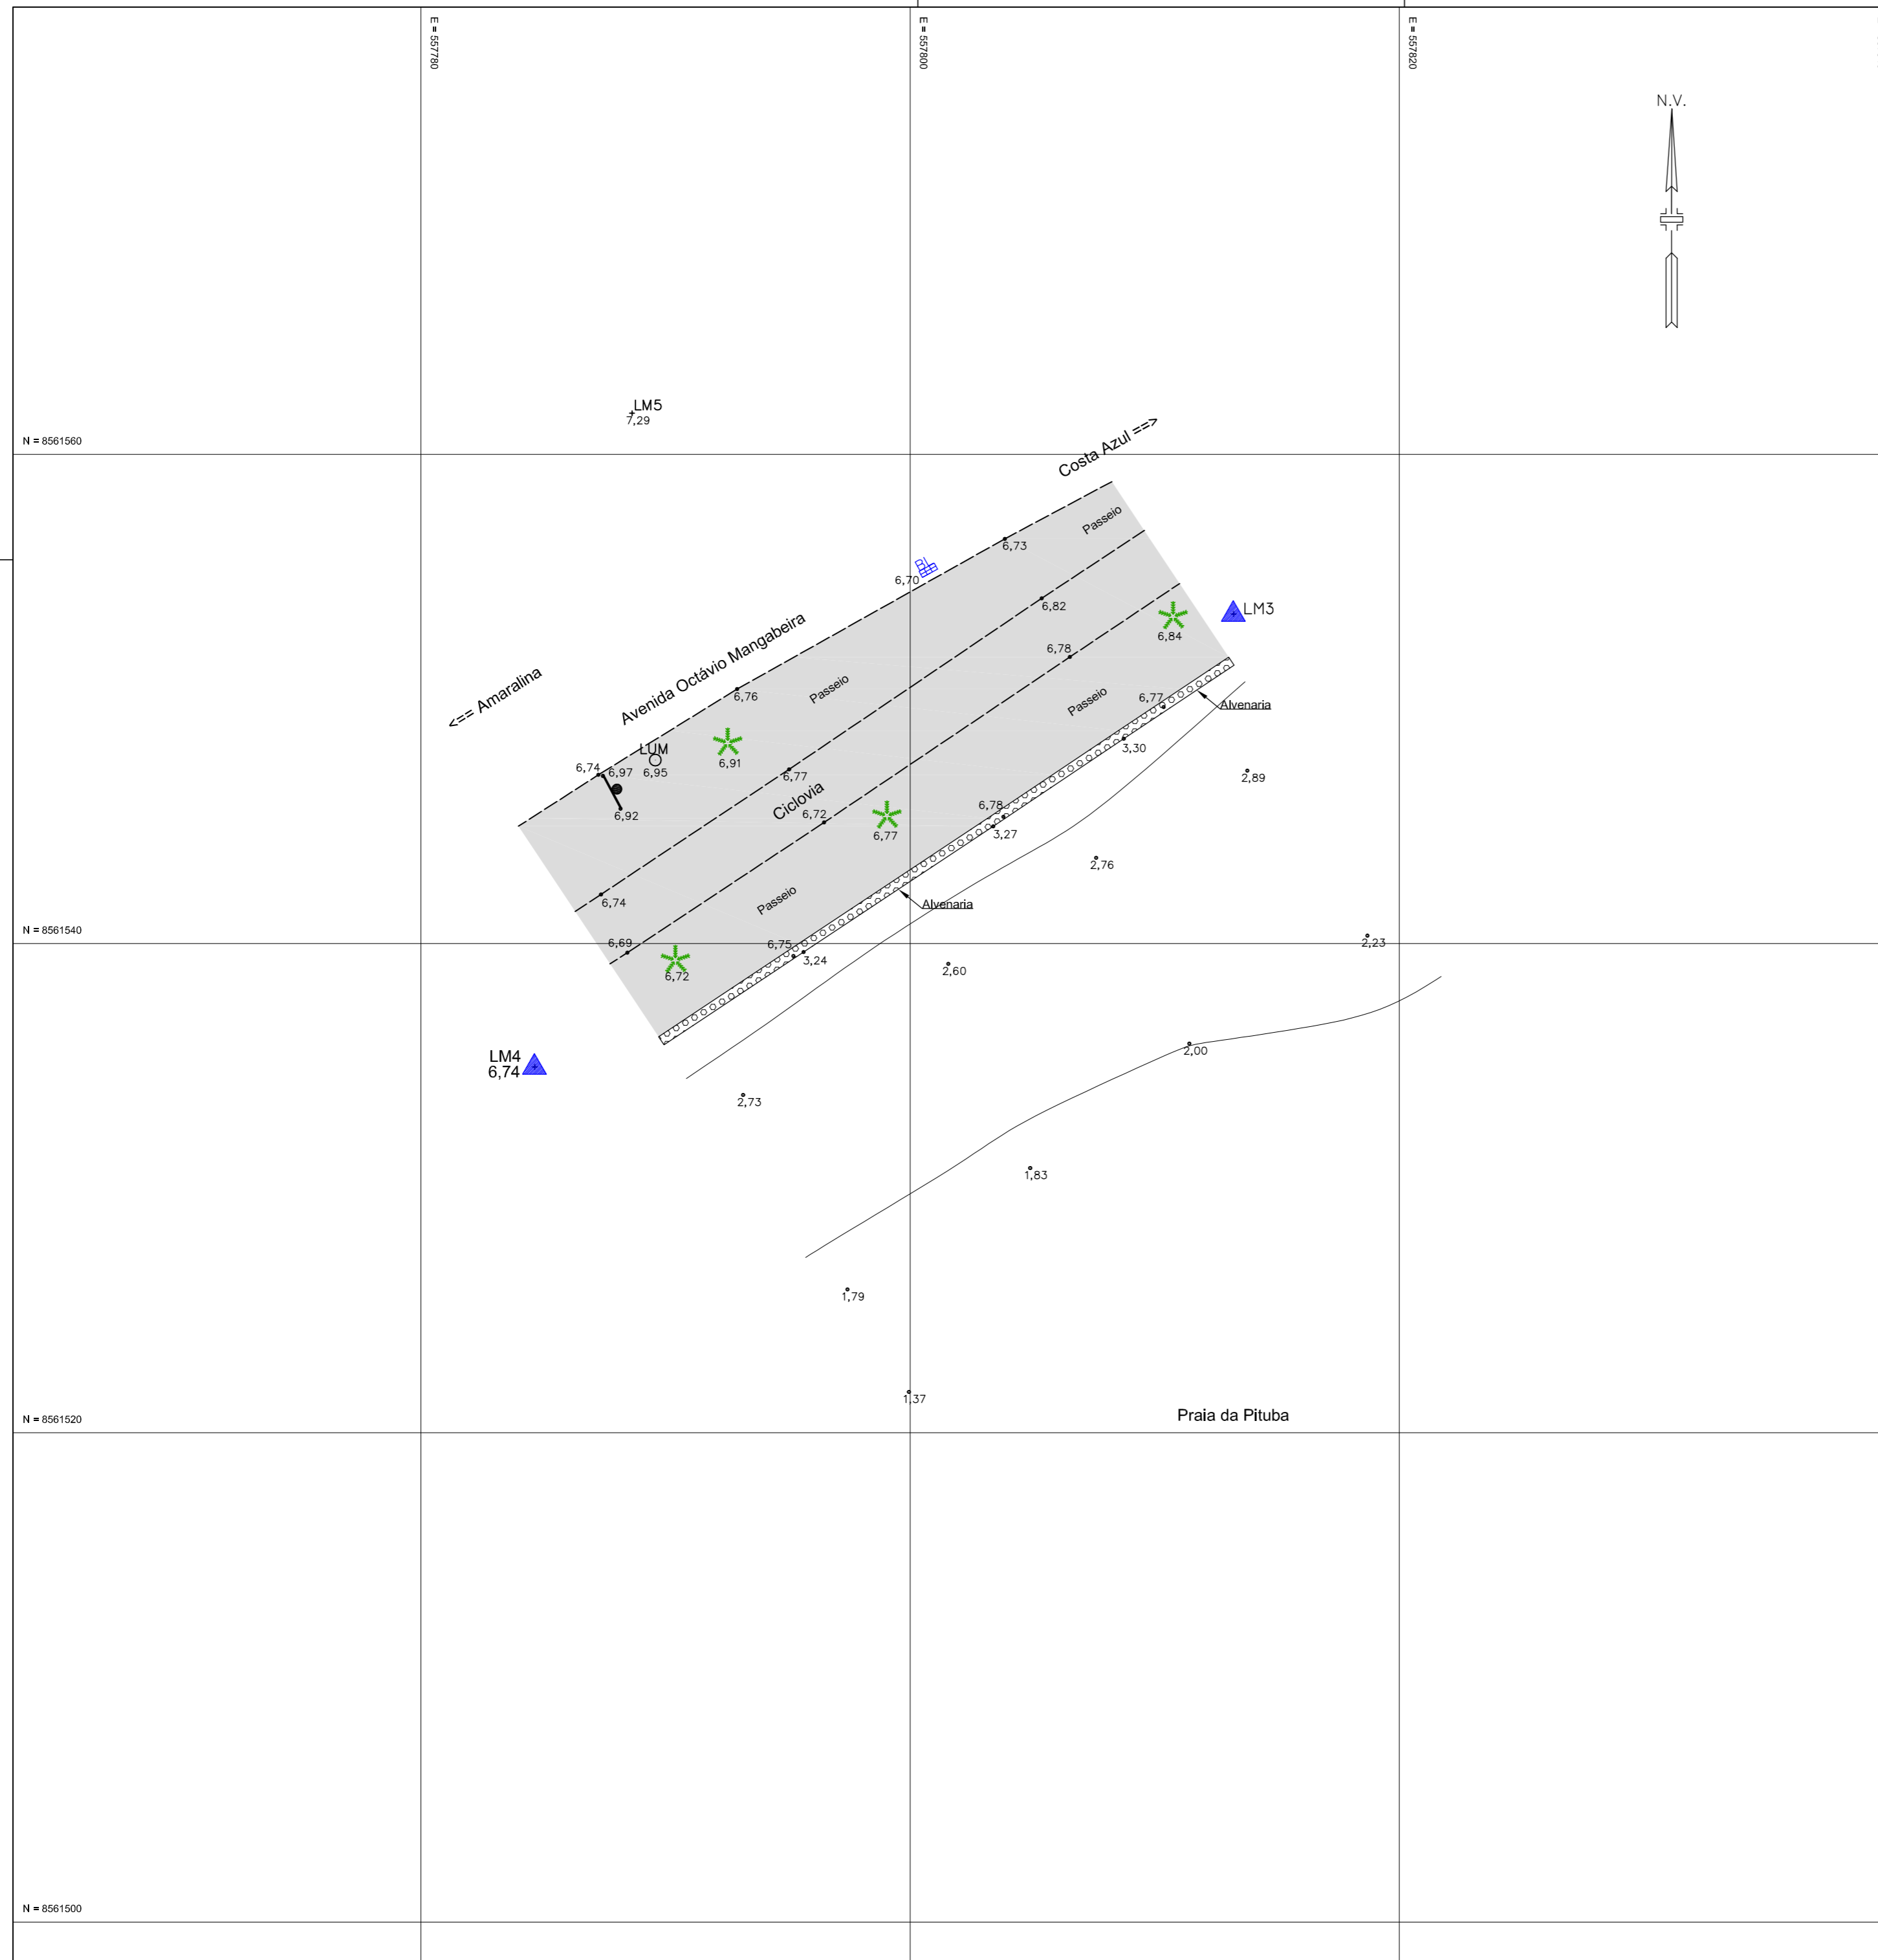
E = 557780
E = 557800
E = 557820

N.V.

LM5
7,29

N = 8561560

Costa Azul ==>
Passeio
6,73
6,70
6,82
LM3
6,84
6,78
Avenida Octávio Mangabeira
<== Amaralina
6,76
Passeio
Passeio
6,77
Alvenaria
3,30
2,89
LUM
6,74
6,97
6,95
6,91
6,77
Ciclovia
6,72
6,92
6,77
6,78
3,27
2,76
6,74
Passeio
Alvenaria

N = 8561540

6,69
6,75
3,24
2,23
6,72
2,60
2,00
LM4
6,74
2,73
1,83
1,79
1,37
Praia da Pituba

N = 8561520

N = 8561500